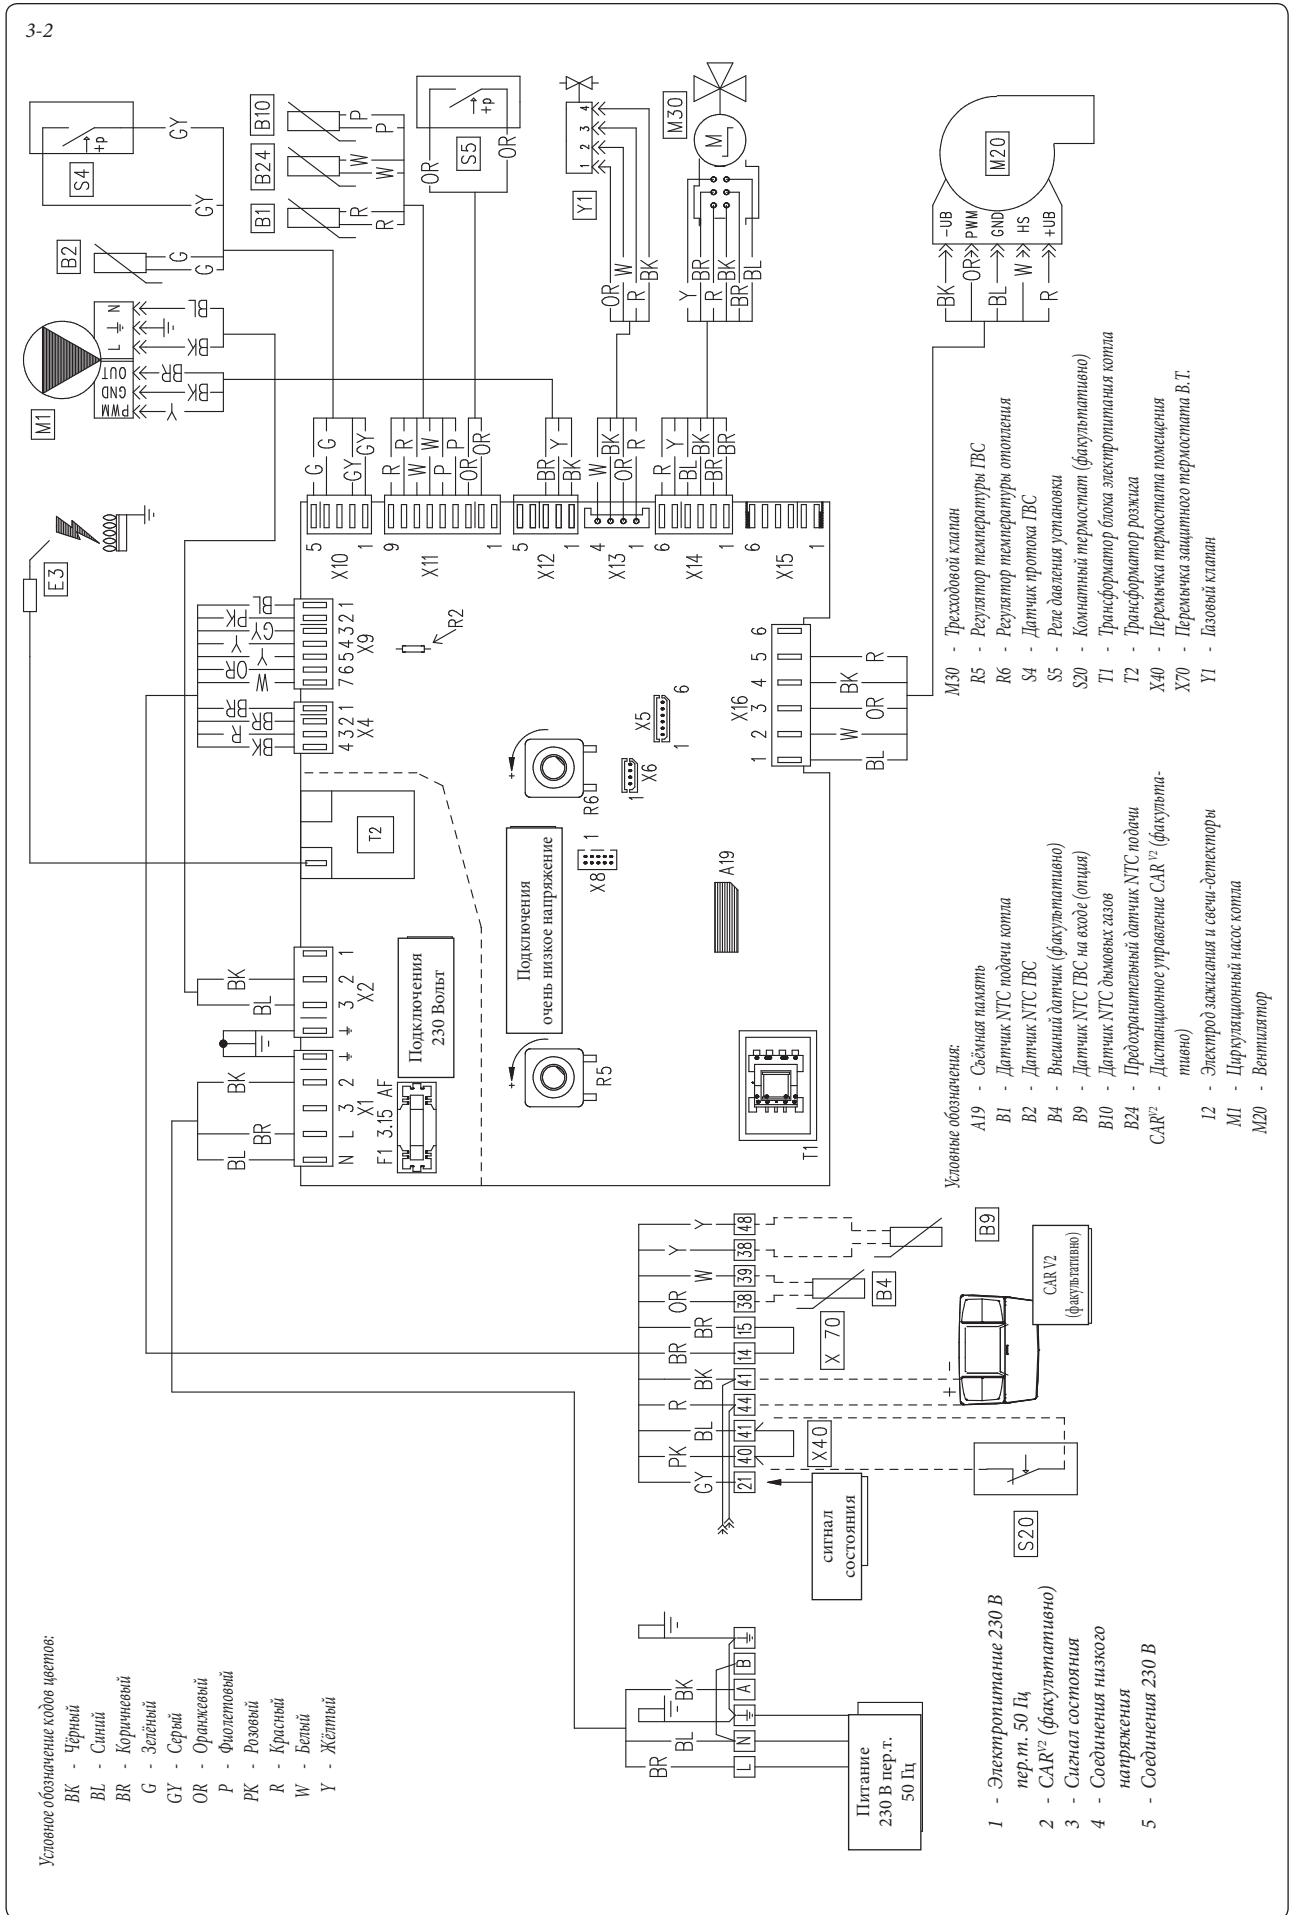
3-2

Условные обозначения:
A19 - Съёмная память
B1 - Датчик NTC подачи котла
B2 - Датчик NTC ГВС
B4 - Внешний датчик (факультативно)
B9 - Датчик NTC ГВС на входе (опция)
B10 - Датчик NTC дымовых газов
B24 - Предохранительный датчик NTC подачи
CAR$^{V2}$ - Дистанционное управление CAR$^{V2}$ (факультативно)
I2 - Электрод зажигания и свечи-детекторы
M1 - Циркуляционный насос котла
M20 - Вентилятор

M30 - Трехходовой клапан
R5 - Регулятор температуры ГВС
R6 - Регулятор температуры отопления
S4 - Датчик протока ГВС
S5 - Реле давления установки
S20 - Комнатный термостат (факультативно)
T1 - Трансформатор блока электропитания котла
T2 - Трансформатор розжига
X40 - Перемычка термостата помещения
X70 - Перемычка защитного термостата В.Т.
Y1 - Газовый клапан

Условное обозначение кодов цветов:
BK - Чёрный
BL - Синий
BR - Коричневый
G - Зелёный
GY - Серый
OR - Оранжевый
P - Фиолетовый
PK - Розовый
R - Красный
W - Белый
Y - Жёлтый

1 - Электропитание 230 В пер.т. 50 Гц
2 - CAR$^{V2}$ (факультативно)
3 - Сигнал состояния
4 - Соединения низкого напряжения
5 - Соединения 230 В

Питание 230 В пер.т. 50 Гц
сигнал состояния
Подключения 230 Вольт
Подключения очень низкое напряжение
CAR V2 (факультативно)

S4 S5 B10 B24 B1 B2 M1 E3 Y1 M30 M20 T2 T1 A19 R5 R6 R2 X1 X2 X4 X5 X6 X8 X9 X10 X11 X12 X13 X14 X15 X16 X40 X 70 S20 B9 B4 F1 3.15 AF
PWM GND OUT L N -UB PWM GND HS +UB M +p
L N A B 21 40 41 44 41 14 15 38 39 38 48
GY PK BL R BK BR OR W Y G P